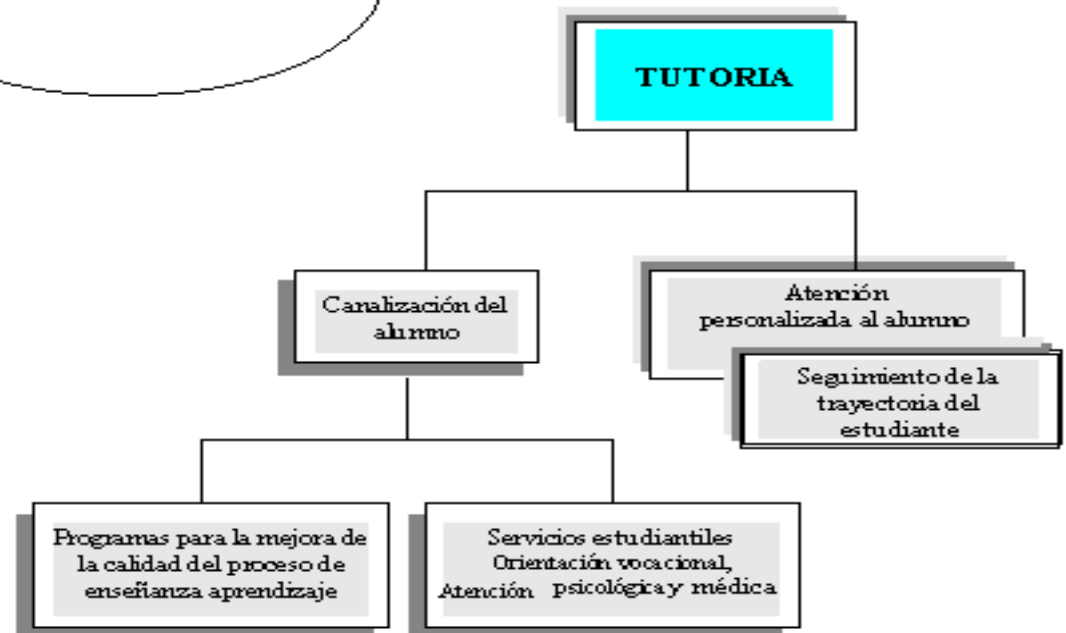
TUTORIA

Canalización del alumno

Atención personalizada al alumno

Seguimiento de la trayectoria del estudiante

Programas para la mejora de la calidad del proceso de enseñanza aprendizaje

Servicios estudiantiles Orientación vocacional, Atención psicológica y médica